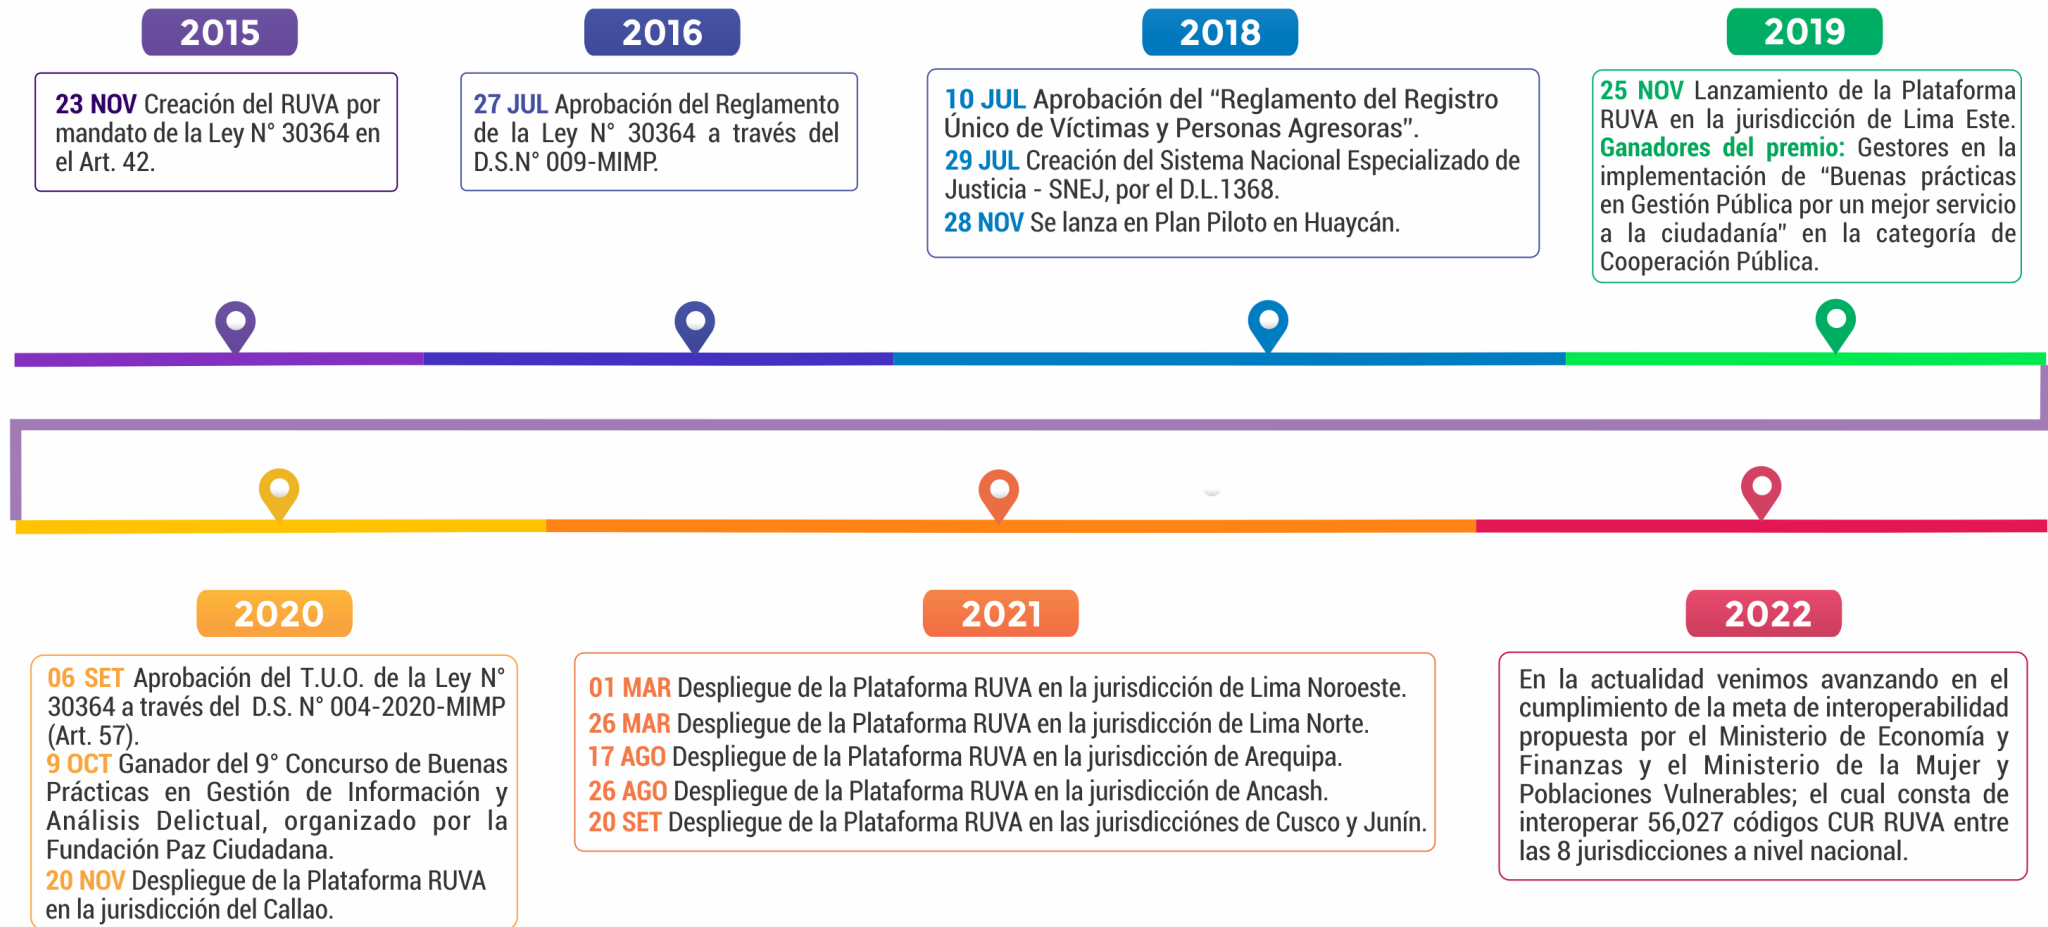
2015

23 NOV Creación del RUVA por mandato de la Ley N° 30364 en el Art. 42.

2016

27 JUL Aprobación del Reglamento de la Ley N° 30364 a través del D.S.N° 009-MIMP.

2018

10 JUL Aprobación del “Reglamento del Registro Único de Víctimas y Personas Agresoras”.
29 JUL Creación del Sistema Nacional Especializado de Justicia - SNEJ, por el D.L.1368.
28 NOV Se lanza en Plan Piloto en Huaycán.

2019

25 NOV Lanzamiento de la Plataforma RUVA en la jurisdicción de Lima Este. Ganadores del premio: Gestores en la implementación de “Buenas prácticas en Gestión Pública por un mejor servicio a la ciudadanía" en la categoría de Cooperación Pública.

2020

06 SET Aprobación del T.U.O. de la Ley N° 30364 a través del D.S. N° 004-2020-MIMP (Art. 57).
9 OCT Ganador del 9° Concurso de Buenas Prácticas en Gestión de Información y Análisis Delictual, organizado por la Fundación Paz Ciudadana.
20 NOV Despliegue de la Plataforma RUVA en la jurisdicción del Callao.

2021

01 MAR Despliegue de la Plataforma RUVA en la jurisdicción de Lima Noroeste.
26 MAR Despliegue de la Plataforma RUVA en la jurisdicción de Lima Norte.
17 AGO Despliegue de la Plataforma RUVA en la jurisdicción de Arequipa.
26 AGO Despliegue de la Plataforma RUVA en la jurisdicción de Ancash.
20 SET Despliegue de la Plataforma RUVA en las jurisdicciónes de Cusco y Junín.

2022

En la actualidad venimos avanzando en el cumplimiento de la meta de interoperabilidad propuesta por el Ministerio de Economía y Finanzas y el Ministerio de la Mujer y Poblaciones Vulnerables; el cual consta de interoperar 56,027 códigos CUR RUVA entre las 8 jurisdicciones a nivel nacional.